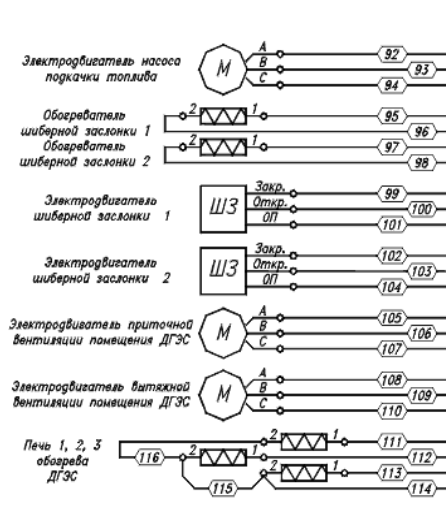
Электродвигатель насоса подкачки топлива
M
A
B
C
92
93
94

Обогреватель шиберной заслонки 1
2
1
95
96

Обогреватель шиберной заслонки 2
2
1
97
98

Электродвигатель шиберной заслонки 1
ШЗ
Закр.
Откр.
ОП
99
100
101

Электродвигатель шиберной заслонки 2
ШЗ
Закр.
Откр.
ОП
102
103
104

Электродвигатель приточной вентиляции помещения ДГЭС
M
A
B
C
105
106
107

Электродвигатель вытяжной вентиляции помещения ДГЭС
M
A
B
C
108
109
110

Печь 1, 2, 3 обогрева ДГЭС
116
2
1
2
1
2
1
111
112
113
114
115